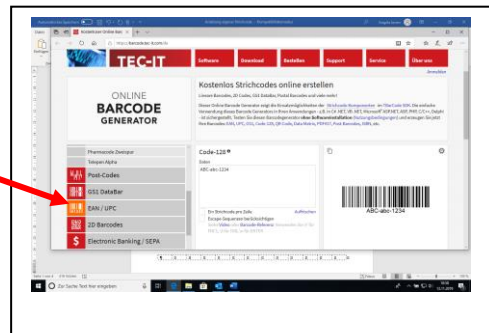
TEC-IT

Software Download Bestellen Support Service Über uns

Kostenlos Strichcodes online erstellen

ONLINE
BARCODE
GENERATOR

Pharmacode Zweispur
Telepen Alpha
Post-Codes
GS1 DataBar
EAN / UPC
2D Barcodes
Electronic Banking / SEPA

Code-128
Daten
ABC-abc-1234

ABC-abc-1234

Zur Suche Text hier eingeben